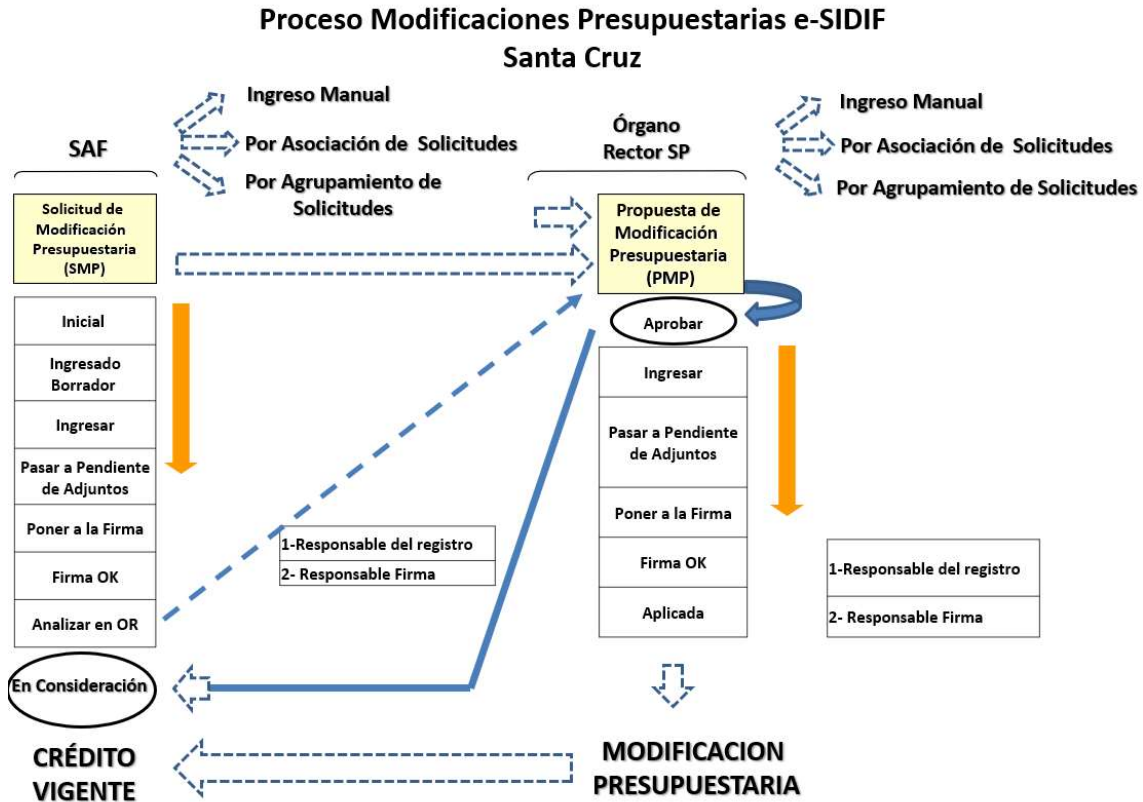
Proceso Modificaciones Presupuestarias e-SIDIF
Santa Cruz

Ingreso Manual
Por Asociación de Solicitudes
Por Agrupamiento de Solicitudes

SAF

Solicitud de Modificación Presupuestaria (SMP)

Inicial
Ingresado Borrador
Ingresar
Pasar a Pendiente de Adjuntos
Poner a la Firma
Firma OK
Analizar en OR

1-Responsable del registro
2- Responsable Firma

En Consideración

CRÉDITO VIGENTE

Ingreso Manual
Por Asociación de Solicitudes
Por Agrupamiento de Solicitudes

Órgano Rector SP

Propuesta de Modificación Presupuestaria (PMP)

Aprobar

Ingresar
Pasar a Pendiente de Adjuntos
Poner a la Firma
Firma OK
Aplicada

1-Responsable del registro
2- Responsable Firma

MODIFICACION PRESUPUESTARIA